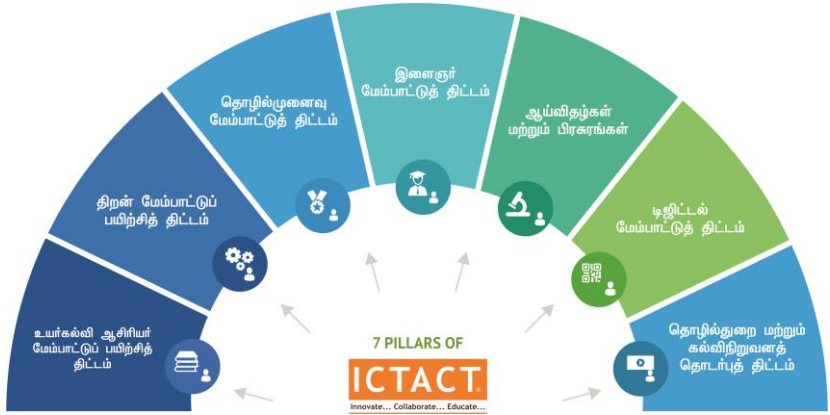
உயர்கல்வி ஆசிரியர் மேம்பாட்டுப் பயிற்சித் திட்டம்

திறன் மேம்பாட்டுப் பயிற்சித் திட்டம்

தொழில்முனைவு மேம்பாட்டுத் திட்டம்

இளைஞர் மேம்பாட்டுத் திட்டம்

ஆய்விதழ்கள் மற்றும் பிரசுரங்கள்

டிஜிட்டல் மேம்பாட்டுத் திட்டம்

தொழில்துறை மற்றும் கல்விநிறுவனத் தொடர்புத் திட்டம்

7 PILLARS OF

ICTACT

Innovate... Collaborate... Educate...